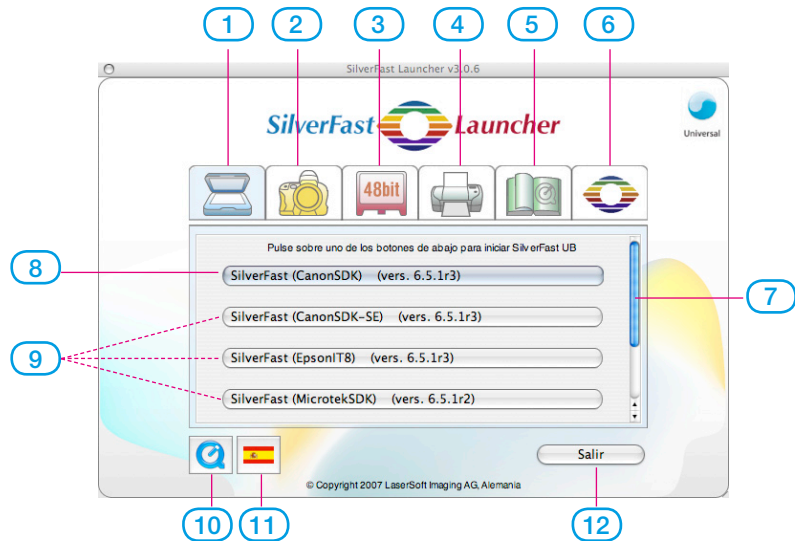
1
2
3
4
5
6

SilverFast Launcher v3.0.6

SilverFast Launcher

Universal

48bit

Pulse sobre uno de los botones de abajo para iniciar SilverFast UB

8
SilverFast (CanonSDK) (vers. 6.5.1r3)

7

SilverFast (CanonSDK-SE) (vers. 6.5.1r3)

9
SilverFast (EpsonIT8) (vers. 6.5.1r3)

SilverFast (MicrotekSDK) (vers. 6.5.1r2)

Salir

© Copyright 2007 LaserSoft Imaging AG, Alemania

10
11
12